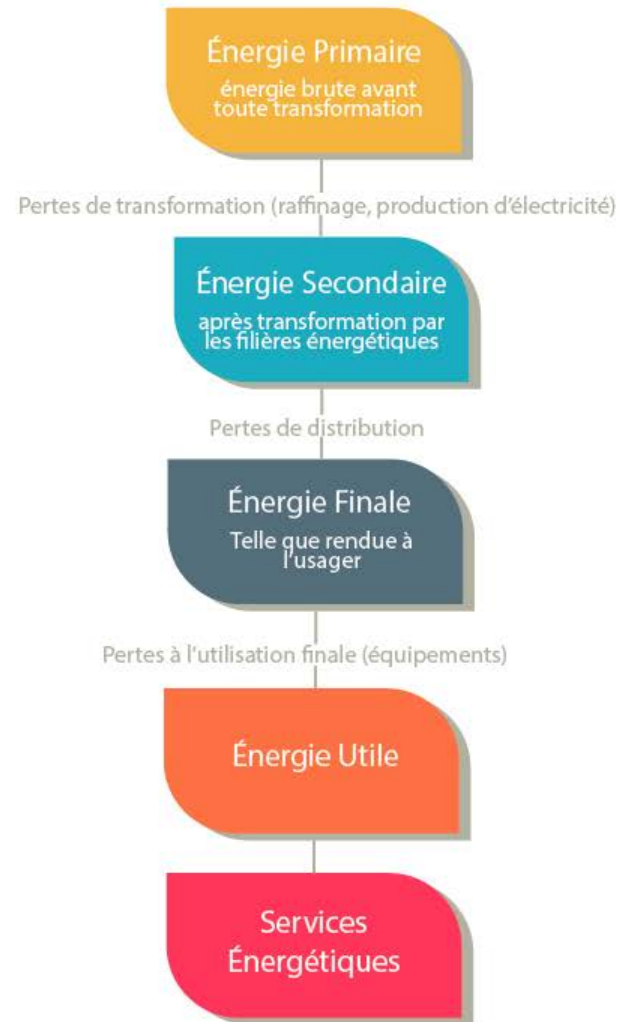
Énergie Primaire
énergie brute avant toute transformation

Pertes de transformation (raffinage, production d'électricité)

Énergie Secondaire
après transformation par les filières énergétiques

Pertes de distribution

Énergie Finale
Telle que rendue à l'usager

Pertes à l'utilisation finale (équipements)

Énergie Utile

Services Énergétiques